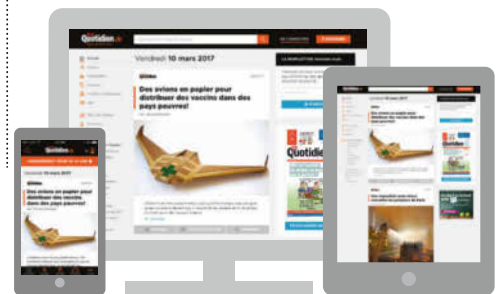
Quotidien

Vendredi 10 mars 2017

Des avions en papier pour distribuer des vaccins dans des pays pauvres!

Quotidien

Des avions en papier pour distribuer des vaccins dans des pays pauvres!

Vendredi 10 mars 2017

Des avions en papier pour distribuer des vaccins dans des pays pauvres!

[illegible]